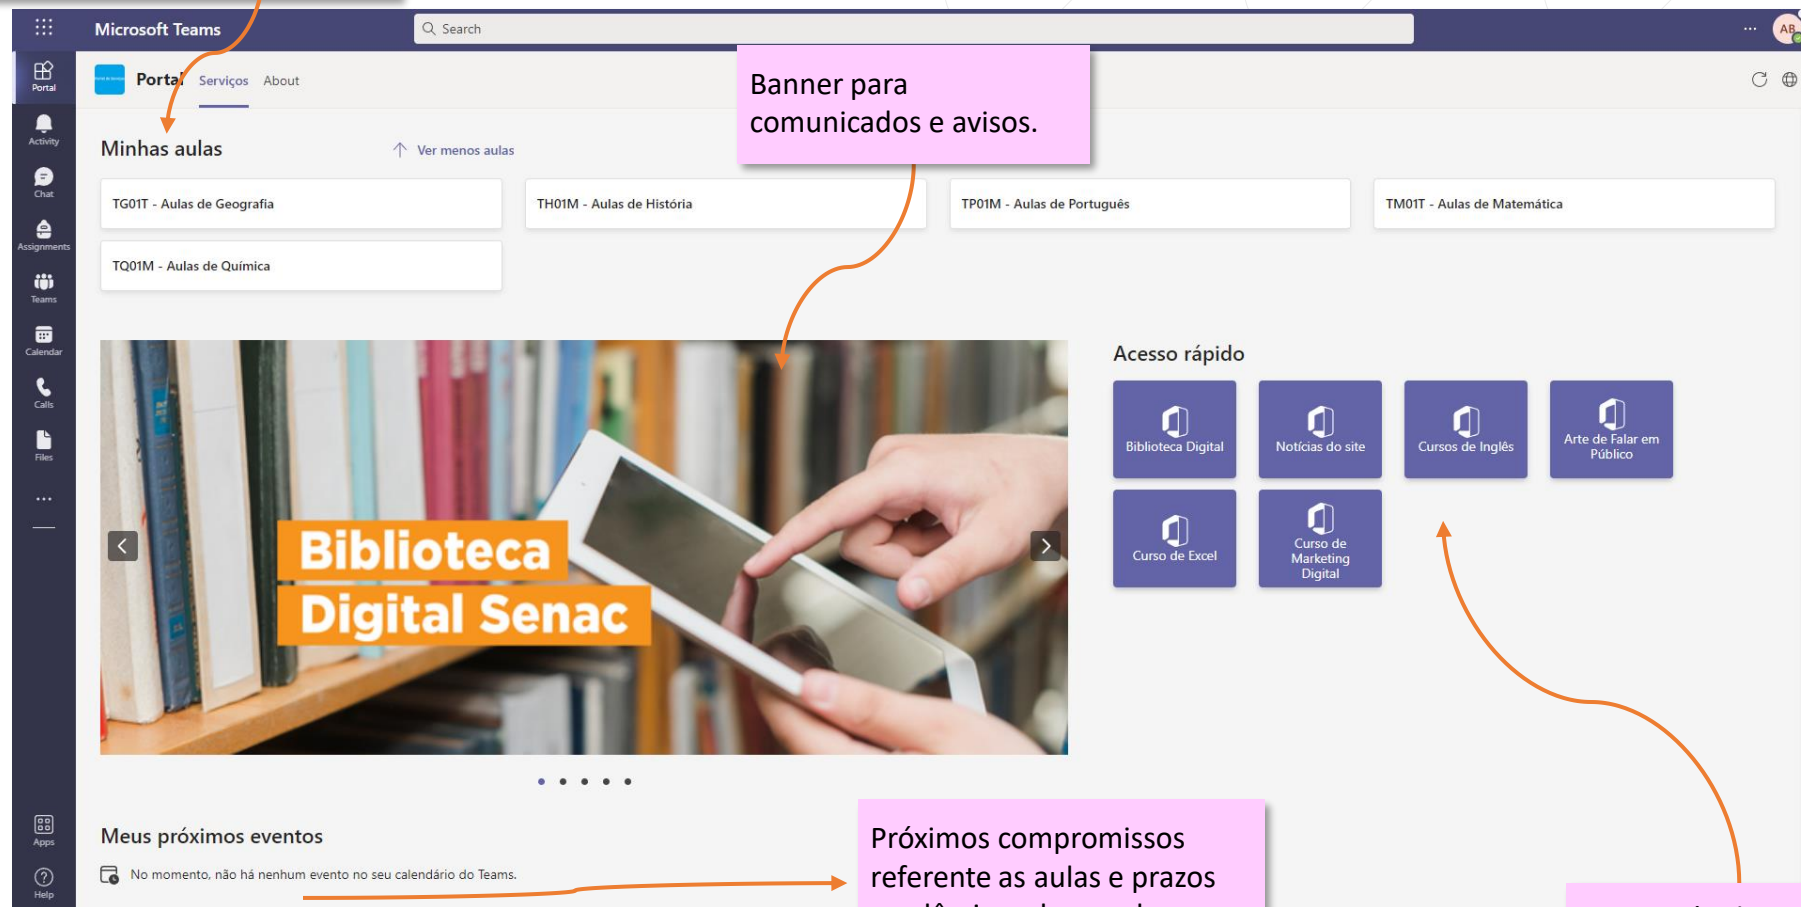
Microsoft Teams

Search

AB

Portal

Activity

Chat

Assignments

Teams

Calendar

Calls

Files

...

Apps

Help

Portal Serviços About

Banner para comunicados e avisos.

Minhas aulas

Ver menos aulas

TG01T - Aulas de Geografia

TH01M - Aulas de História

TP01M - Aulas de Português

TM01T - Aulas de Matemática

TQ01M - Aulas de Química

Biblioteca Digital Senac

Acesso rápido

Biblioteca Digital

Notícias do site

Cursos de Inglês

Arte de Falar em Público

Curso de Excel

Curso de Marketing Digital

Meus próximos eventos

No momento, não há nenhum evento no seu calendário do Teams.

Próximos compromissos referente as aulas e prazos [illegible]